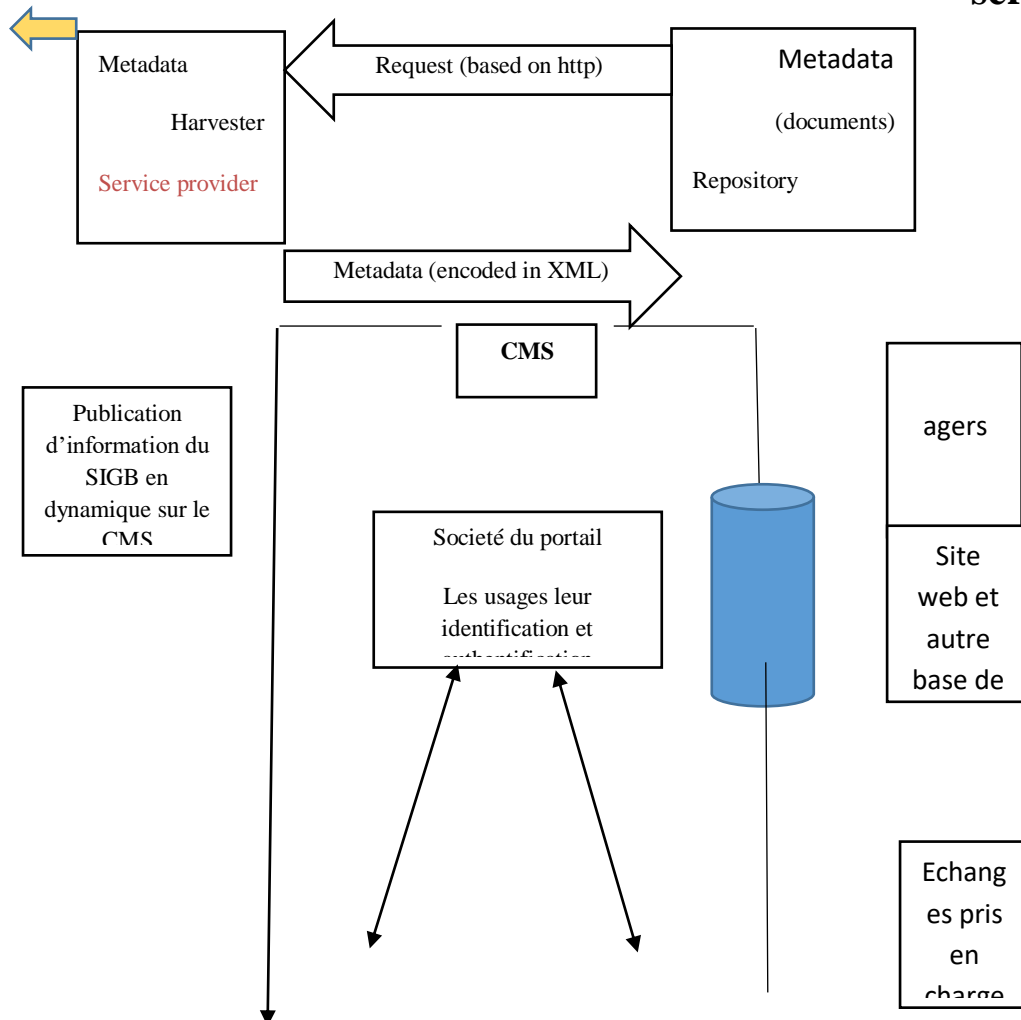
ser

Metadata

Harvester

Service provider

Request (based on http)

Metadata

(documents)

Repository

Metadata (encoded in XML)

CMS

Publication d'information du SIGB en dynamique sur le CMS

Societé du portail

Les usages leur identification et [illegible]

agers

Site web et autre base de

Echang es pris en charge